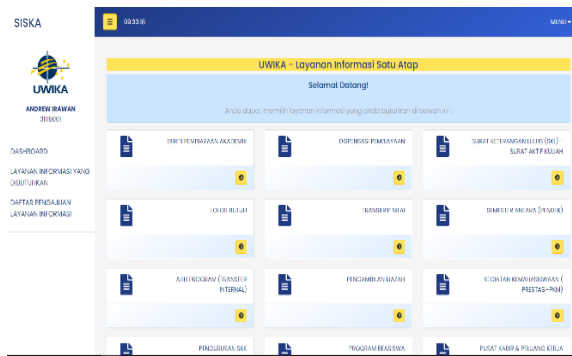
SISKA

UWIKA

ANDREW IRAWAN
3118001

DASHBOARD

LAYANAN INFORMASI YANG DIBUTUHKAN

DAFTAR PENGAJUAN LAYANAN INFORMASI

09:33:16

MENU

UWIKA - Layanan Informasi Satu Atap

Selamat Datang!

Anda dapat memilih layanan informasi yang anda butuhkan di bawah ini :

BUKU PEMBIMBINGAN AKADEMIK

DISPENSASI PEMBAYARAN

SURAT KETERANGAN LULUS (SKL) SURAT AKTIF KULIAH

CUTI STUDI

TRANSKRIP NILAI

SEMESTER ANTARA (PENDEK)

ALIH PROGRAM (TRANSFER INTERNAL)

PENGAMBILAN IJAZAH

KEGIATAN KEMAHASISWAAN (PRESTASI-PKM)

PENGURUSAN SKK

PROGRAM BEASISWA

PUSAT KARIR & PELUANG KERJA